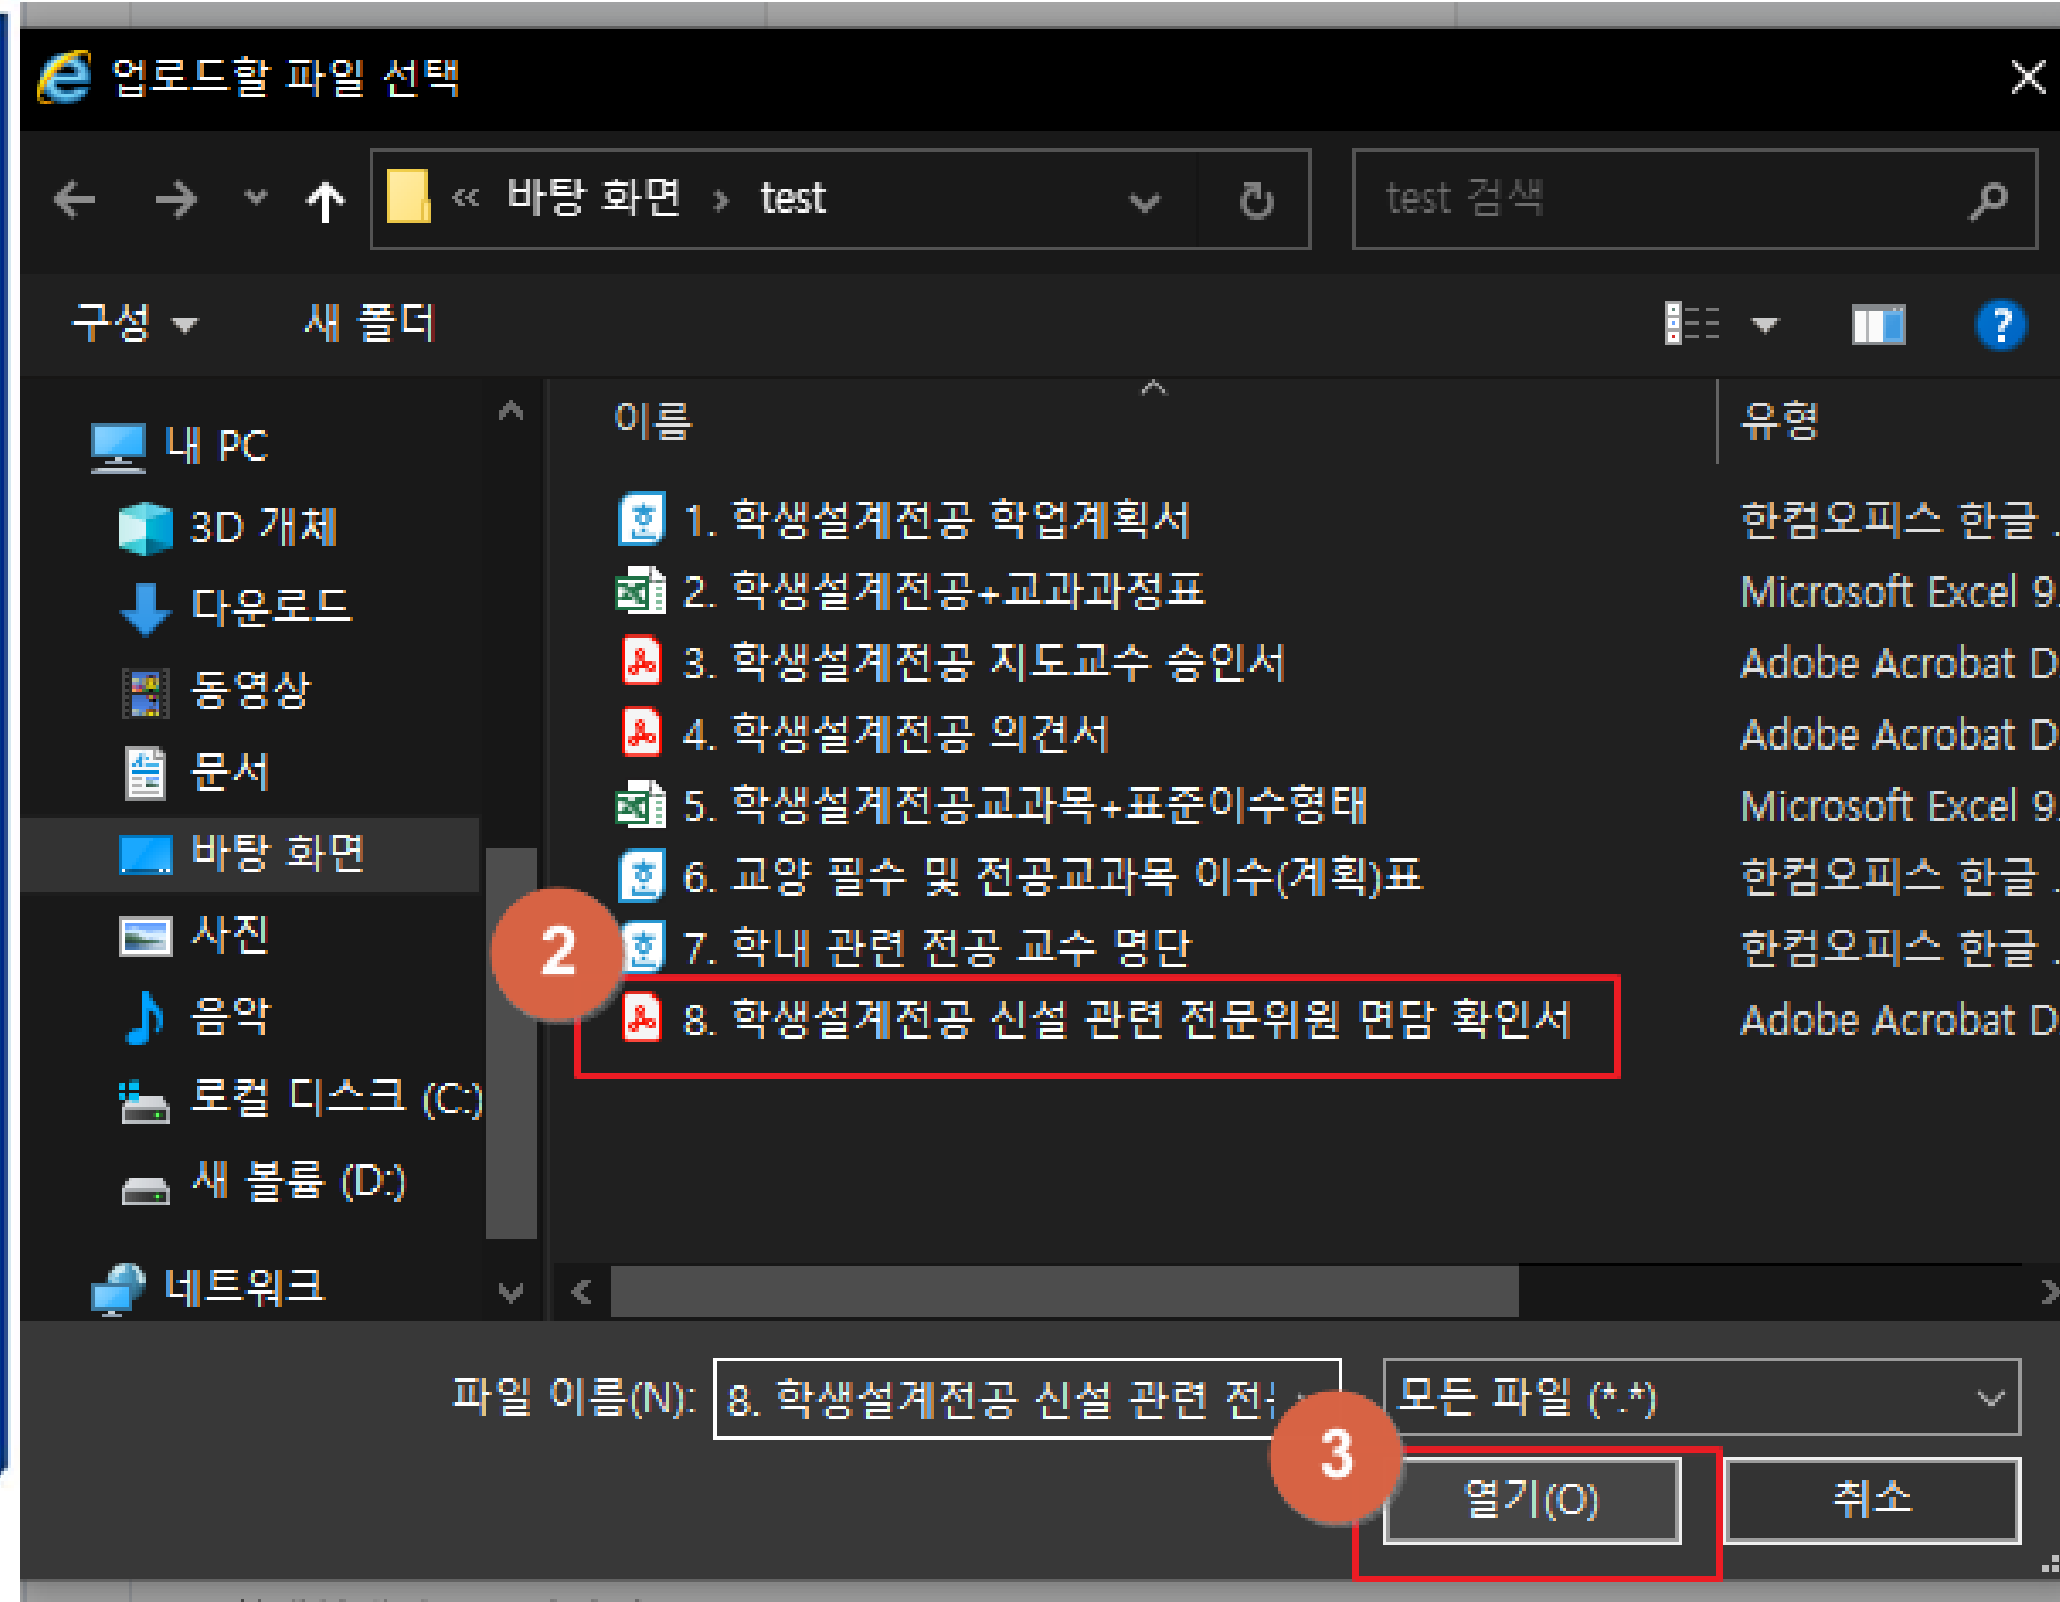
업로드할 파일 선택

« 바탕 화면 › test

test 검색

구성 ▾ 새 폴더

내 PC
3D 개체
다운로드
동영상
문서
바탕 화면
사진
음악
로컬 디스크 (C:)
새 볼륨 (D:)
네트워크

| 이름 | 유형 |
|---|---|
| 1. 학생설계전공 학업계획서 | 한컴오피스 한글 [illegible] |
| 2. 학생설계전공+교과과정표 | Microsoft Excel 9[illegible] |
| 3. 학생설계전공 지도교수 승인서 | Adobe Acrobat D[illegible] |
| 4. 학생설계전공 의견서 | Adobe Acrobat D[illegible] |
| 5. 학생설계전공교과목+표준이수형태 | Microsoft Excel 9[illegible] |
| 6. 교양 필수 및 전공교과목 이수(계획)표 | 한컴오피스 한글 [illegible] |
| 7. 학내 관련 전공 교수 명단 | 한컴오피스 한글 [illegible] |
| 8. 학생설계전공 신설 관련 전문위원 면담 확인서 | Adobe Acrobat D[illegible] |

2

파일 이름(N): 8. 학생설계전공 신설 관련 전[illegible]

모든 파일 (*.*)

3

열기(O)

취소